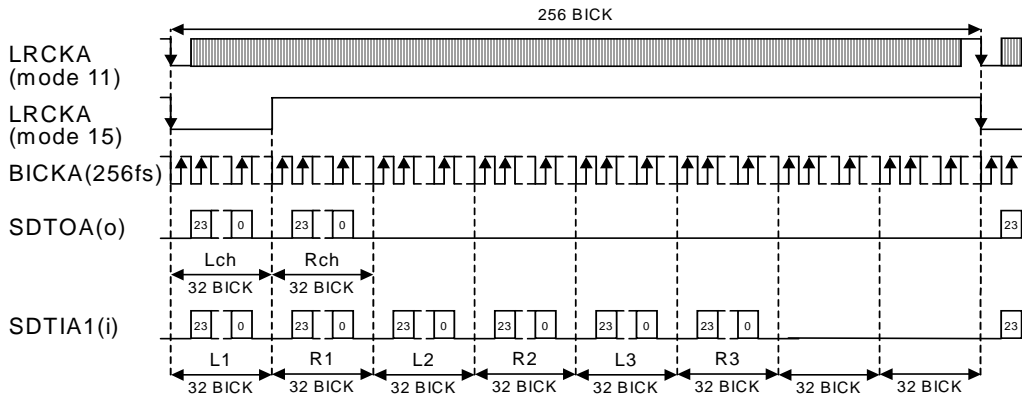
256 BICK

LRCKA (mode 11)

LRCKA (mode 15)

BICKA(256fs)

SDTOA(o)

23 0 23 0 23

Lch
32 BICK

Rch
32 BICK

SDTIA1(i)

23 0 23 0 23 0 23 0 23 0 23 0 23

L1
32 BICK

R1
32 BICK

L2
32 BICK

R2
32 BICK

L3
32 BICK

R3
32 BICK

32 BICK

32 BICK